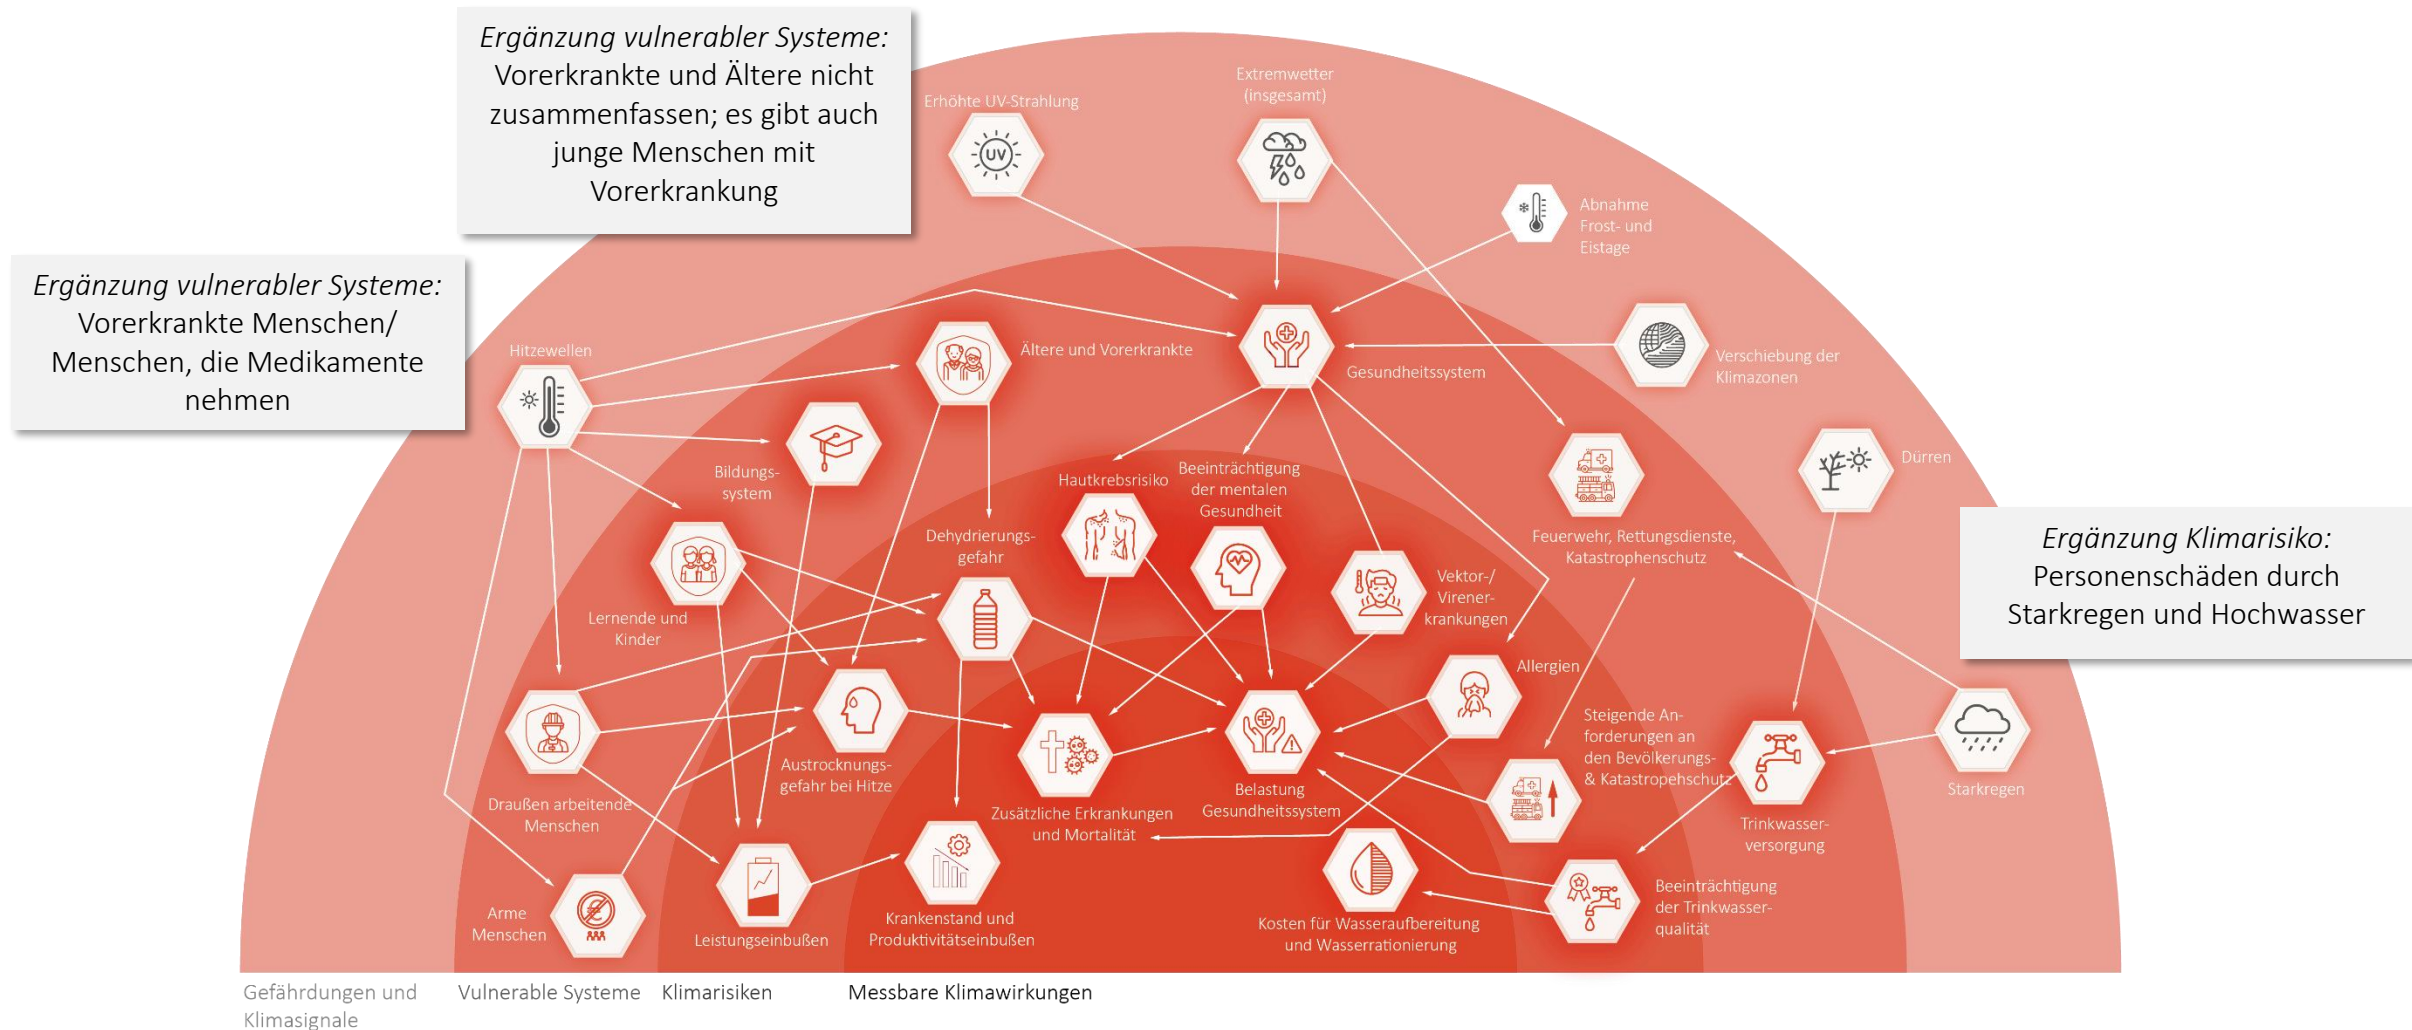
*Ergänzung vulnerabler Systeme:* Vorerkrankte und Ältere nicht zusammenfassen; es gibt auch junge Menschen mit Vorerkrankung

*Ergänzung vulnerabler Systeme:* Vorerkrankte Menschen/ Menschen, die Medikamente nehmen

*Ergänzung Klimarisiko:* Personenschäden durch Starkregen und Hochwasser

Erhöhte UV-Strahlung

Extremwetter (insgesamt)

Abnahme Frost- und Eistage

Verschiebung der Klimazonen

Dürren

Starkregen

Hitzewellen

Ältere und Vorerkrankte

Gesundheitssystem

Bildungssystem

Lernende und Kinder

Draußen arbeitende Menschen

Arme Menschen

Dehydrierungsgefahr

Hautkrebsrisiko

Beeinträchtigung der mentalen Gesundheit

Vektor-/ Virenerkrankungen

Feuerwehr, Rettungsdienste, Katastrophenschutz

Allergien

Austrocknungsgefahr bei Hitze

Zusätzliche Erkrankungen und Mortalität

Belastung Gesundheitssystem

Steigende Anforderungen an den Bevölkerungs- & Katastrophenschutz

Trinkwasserversorgung

Beeinträchtigung der Trinkwasserqualität

Kosten für Wasseraufbereitung und Wasserrationierung

Krankenstand und Produktivitätseinbußen

Leistungseinbußen

Gefährdungen und Klimasignale

Vulnerable Systeme

Klimarisiken

Messbare Klimawirkungen